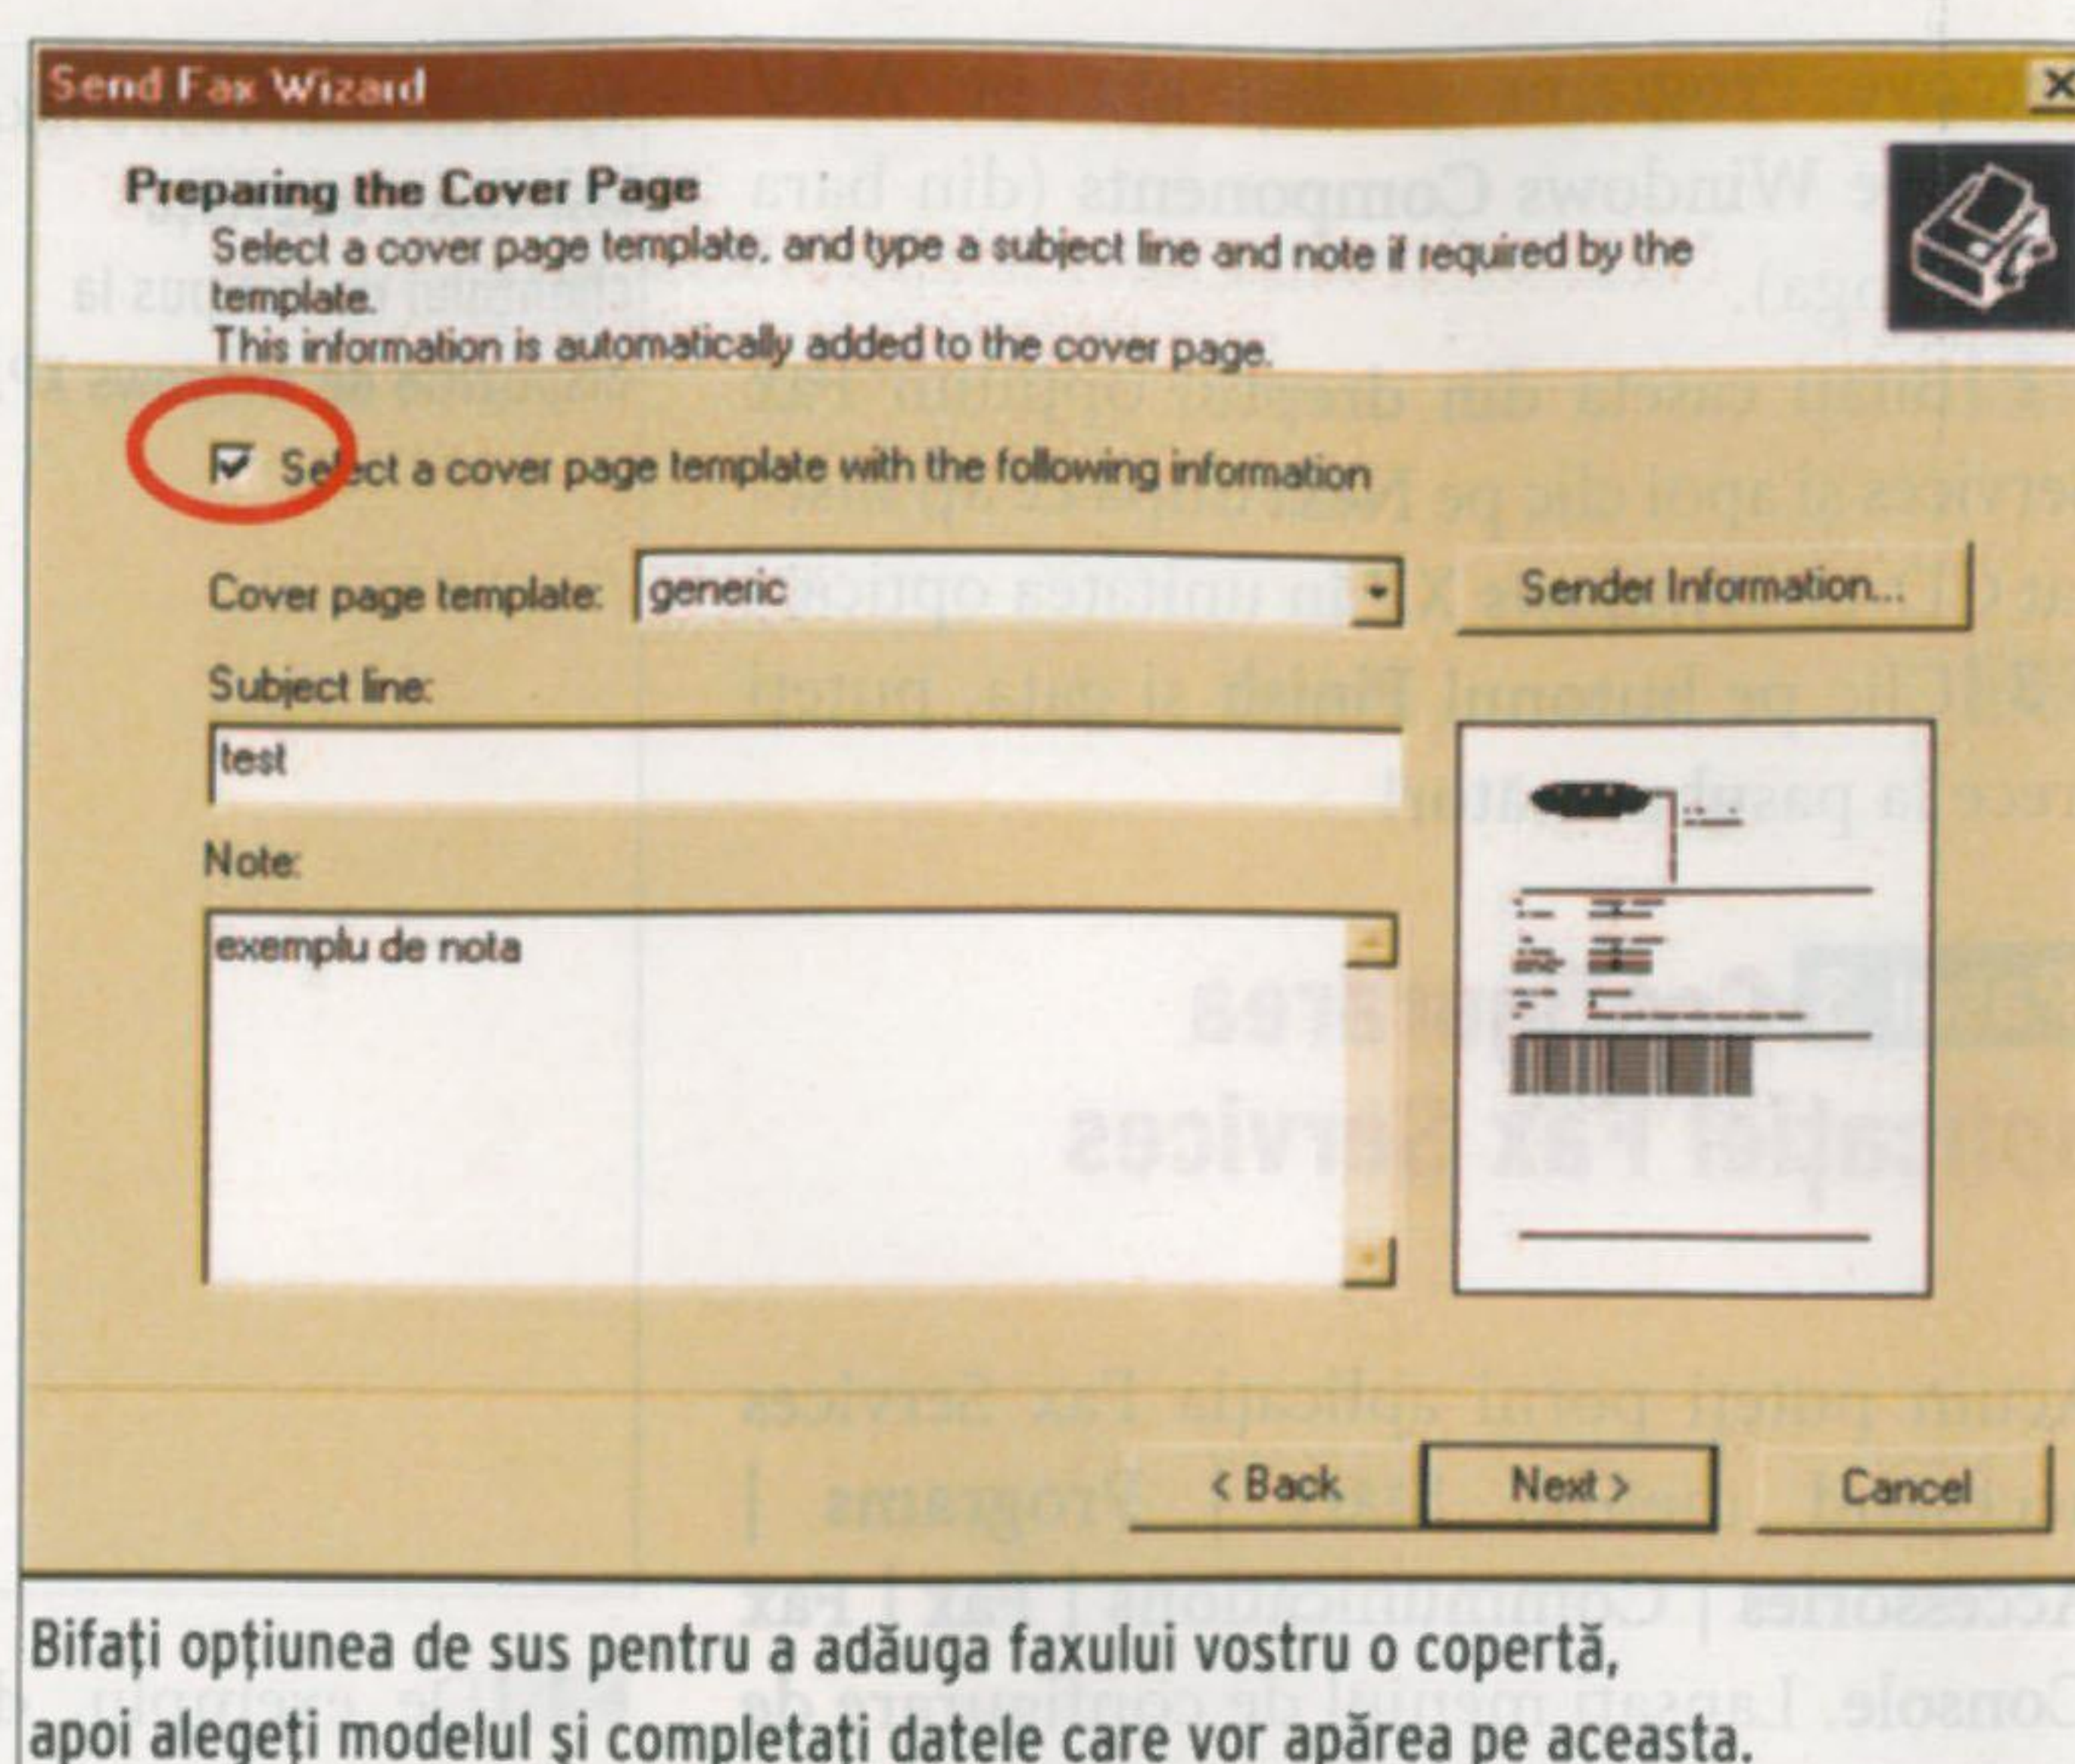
Send Fax Wizard

Preparing the Cover Page

Select a cover page template, and type a subject line and note if required by the template.
This information is automatically added to the cover page.

Select a cover page template with the following information

Cover page template: generic

Sender Information...

Subject line:

test

Note:

exemplu de nota

< Back

Next >

Cancel

Bifați opțiunea de sus pentru a adăuga faxului vostru o copertă, apoi alegeți modelul și completati datele care vor apărea pe aceasta.